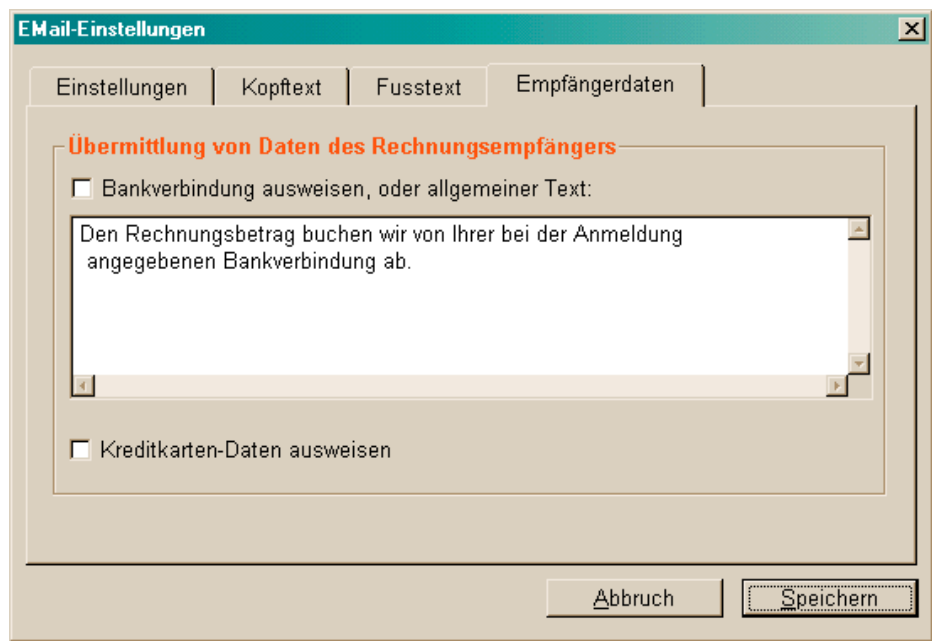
EMail-Einstellungen

Einstellungen
Kopftext
Fusstext
Empfängerdaten

Übermittlung von Daten des Rechnungsempfängers

Bankverbindung ausweisen, oder allgemeiner Text:

Den Rechnungsbetrag buchen wir von Ihrer bei der Anmeldung angegebenen Bankverbindung ab.

Kreditkarten-Daten ausweisen

Abbruch
Speichern